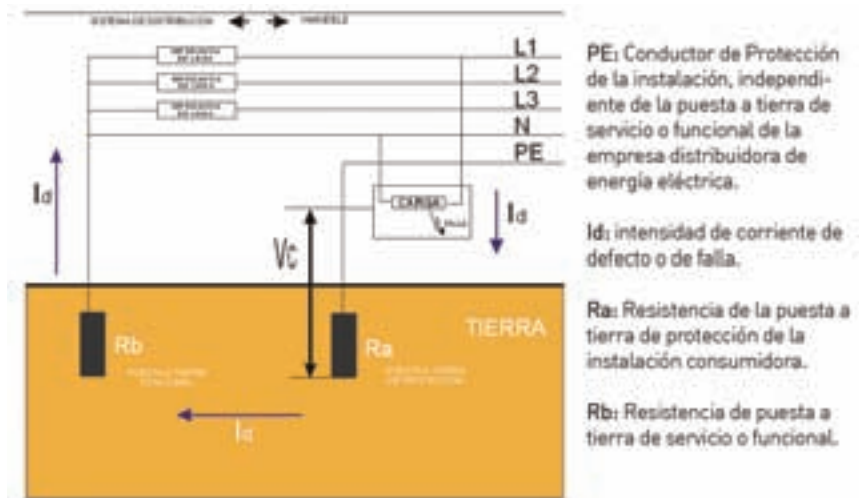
SISTEMA DE DISTRIBUCION ← → TABLERO

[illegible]
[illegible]
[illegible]

L1
L2
L3
N
PE

Id

CARGA
FALLA

Id

Vc

Rb
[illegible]

Ra
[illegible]

TIERRA

Id

PE: Conductor de Protección de la instalación, independiente de la puesta a tierra de servicio o funcional de la empresa distribuidora de energía eléctrica.

Id: intensidad de corriente de defecto o de falla.

Ra: Resistencia de la puesta a tierra de protección de la instalación consumidora.

Rb: Resistencia de puesta a tierra de servicio o funcional.